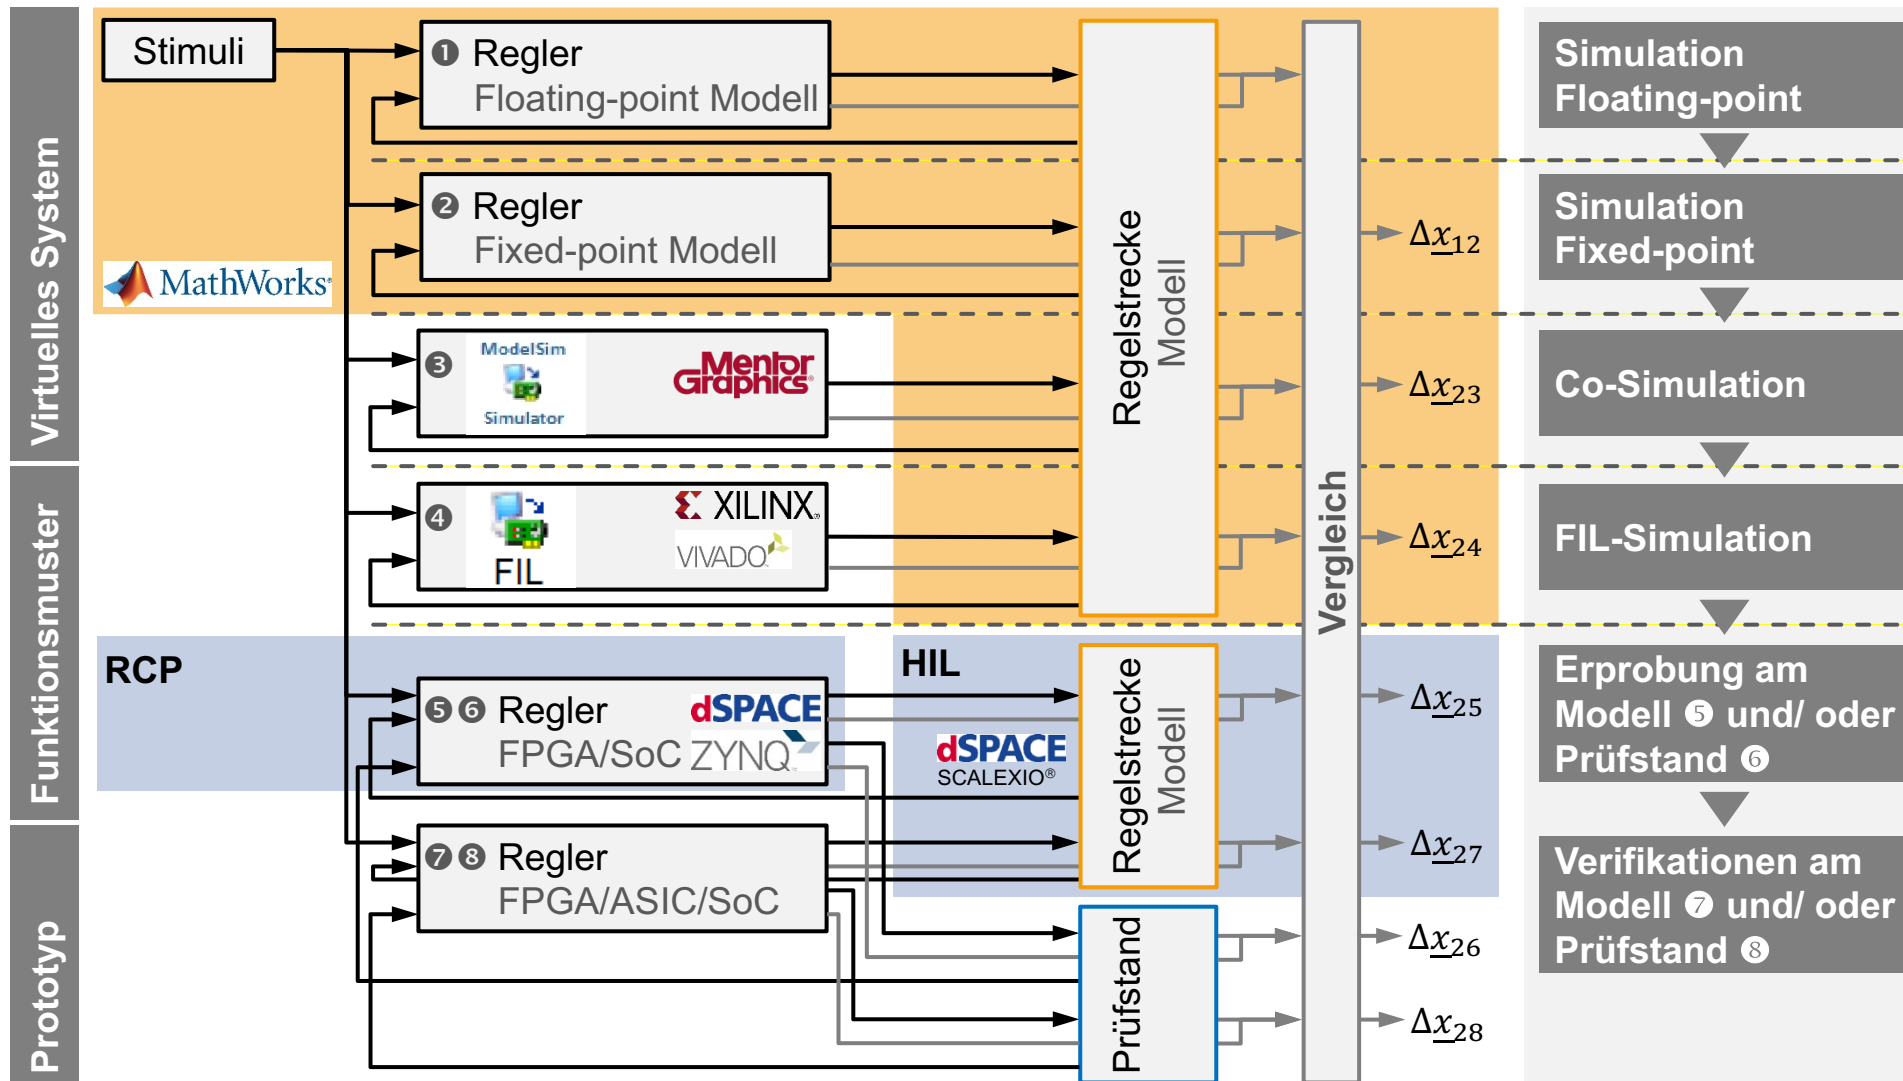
Virtuelles System

Funktionsmuster

Prototyp

Stimuli

❶ Regler
Floating-point Modell

❷ Regler
Fixed-point Modell

MathWorks

❸ ModelSim Simulator Mentor Graphics

❹ FIL XILINX VIVADO

RCP

❺ ❻ Regler dSPACE
FPGA/SoC ZYNQ

HIL

dSPACE SCALEXIO®

❼ ❽ Regler
FPGA/ASIC/SoC

Regelstrecke Modell

Regelstrecke Modell

Prüfstand

Vergleich

$\Delta \underline{x}_{12}$

$\Delta \underline{x}_{23}$

$\Delta \underline{x}_{24}$

$\Delta \underline{x}_{25}$

$\Delta \underline{x}_{27}$

$\Delta \underline{x}_{26}$

$\Delta \underline{x}_{28}$

Simulation Floating-point

Simulation Fixed-point

Co-Simulation

FIL-Simulation

Erprobung am Modell ❺ und/ oder Prüfstand ❻

Verifikationen am Modell ❼ und/ oder Prüfstand ❽